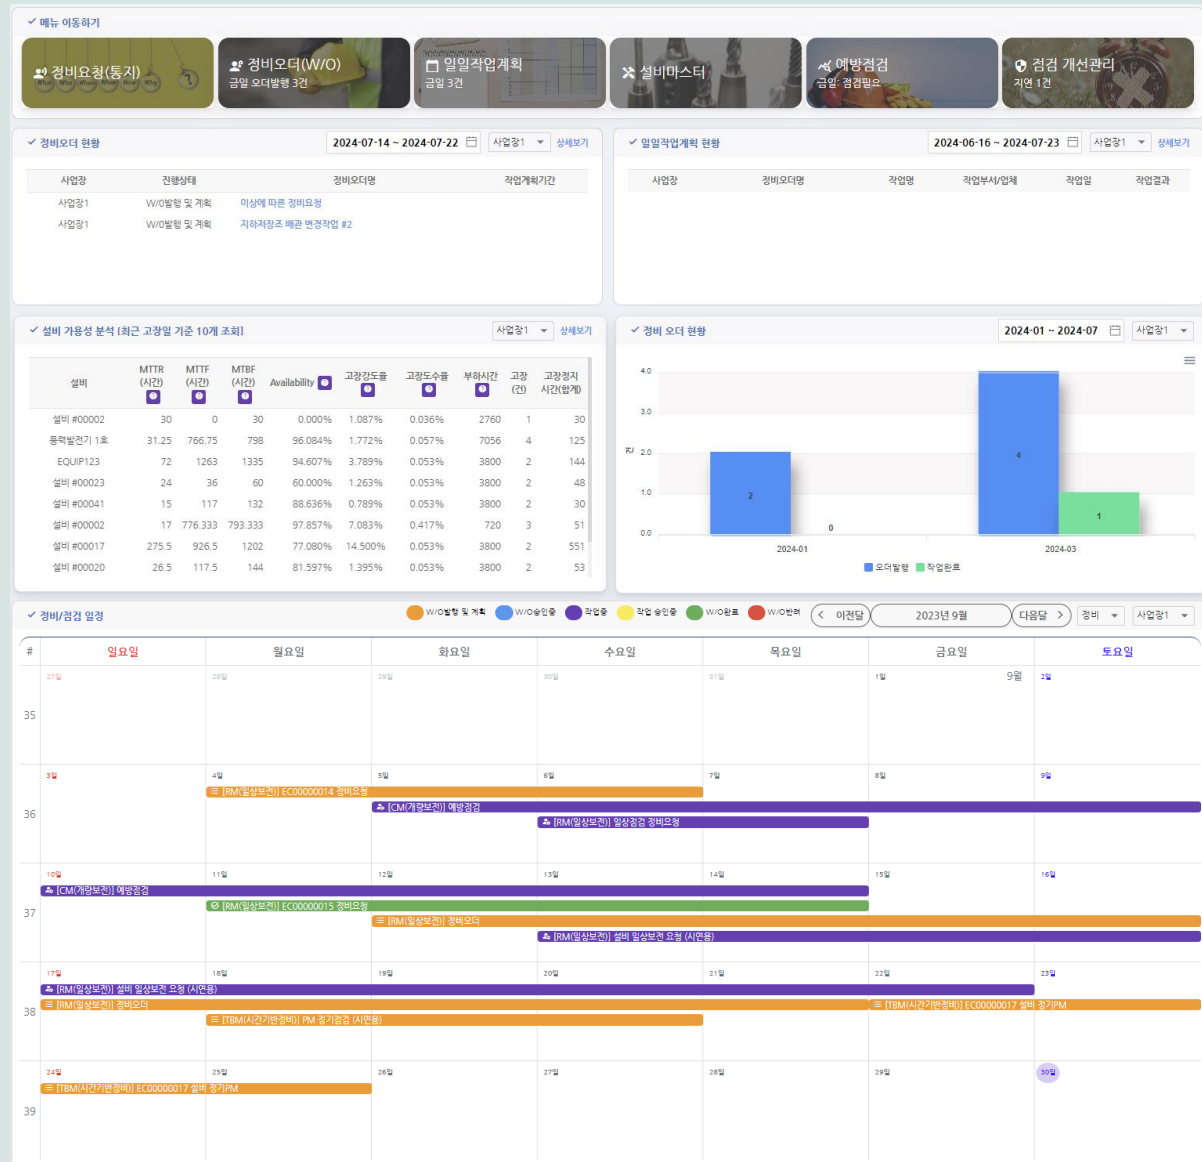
✓ 메뉴 이동하기

정비요청(통지)

정비오더(W/O)
금일 오더발행 3건

일일작업계획
금일 3건

설비마스터

예방점검
금일: 점검필요

점검 개선관리
지연 1건

✓ 정비오더 현황 2024-07-14 ~ 2024-07-22 사업장1 상세보기

| 사업장 | 진행상태 | 정비오더명 | 작업계획기간 |
|---|---|---|---|
| 사업장1 | W/O발행 및 계획 | 이상에 따른 정비요청 | |
| 사업장1 | W/O발행 및 계획 | 지하저장조 배관 변경작업 #2 | |

✓ 일일작업계획 현황 2024-06-16 ~ 2024-07-23 사업장1 상세보기

| 사업장 | 정비오더명 | 작업명 | 작업부서/업체 | 작업일 | 작업결과 |
|---|---|---|---|---|---|

✓ 설비 가용성 분석 [최근 고장일 기준 10개 조회] 사업장1 상세보기

| 설비 | MTTR (시간) | MTTF (시간) | MTBF (시간) | Availability | 고장강도율 | 고장도수율 | 부하시간 | 고장 (건) | 고장정지 시간(합계) |
|---|---|---|---|---|---|---|---|---|---|
| 설비 #00002 | 30 | 0 | 30 | 0.000% | 1.087% | 0.036% | 2760 | 1 | 30 |
| 풍력발전기 1호 | 31.25 | 766.75 | 798 | 96.084% | 1.772% | 0.057% | 7056 | 4 | 125 |
| EQUIP123 | 72 | 1263 | 1335 | 94.607% | 3.789% | 0.053% | 3800 | 2 | 144 |
| 설비 #00023 | 24 | 36 | 60 | 60.000% | 1.263% | 0.053% | 3800 | 2 | 48 |
| 설비 #00041 | 15 | 117 | 132 | 88.636% | 0.789% | 0.053% | 3800 | 2 | 30 |
| 설비 #00002 | 17 | 776.333 | 793.333 | 97.857% | 7.083% | 0.417% | 720 | 3 | 51 |
| 설비 #00017 | 275.5 | 926.5 | 1202 | 77.080% | 14.500% | 0.053% | 3800 | 2 | 551 |
| 설비 #00020 | 26.5 | 117.5 | 144 | 81.597% | 1.395% | 0.053% | 3800 | 2 | 53 |

✓ 정비 오더 현황 2024-01 ~ 2024-07 사업장1

4.0
3.0
2.0
1.0
0.0
건
2
0
4
1
2024-01
2024-03
오더발행 작업완료

✓ 정비/점검 일정 W/O발행 및 계획 W/O승인중 작업중 작업 승인중 W/O완료 W/O반려 이전달 2023년 9월 다음달 정비 사업장1

| # | 일요일 | 월요일 | 화요일 | 수요일 | 목요일 | 금요일 | 토요일 |
|---|---|---|---|---|---|---|---|
| 35 | 27일 | 28일 | 29일 | 30일 | 31일 | 1일 9월 | 2일 |
| 36 | 3일 | 4일 [RM(일상보전)] EC00000014 정비요청 | 5일 [CM(개량보전)] 예방점검 | 6일 [RM(일상보전)] 일상점검 정비요청 | 7일 | 8일 | 9일 |
| 37 | 10일 [CM(개량보전)] 예방점검 | 11일 [RM(일상보전)] EC00000015 정비요청 | 12일 [RM(일상보전)] 정비오더 | 13일 [RM(일상보전)] 설비 일상보전 요청 (시연용) | 14일 | 15일 | 16일 |
| 38 | 17일 [RM(일상보전)] 설비 일상보전 요청 (시연용) [RM(일상보전)] 정비오더 | 18일 [TBM(시간기반정비)] PM 정기점검 (시연용) | 19일 | 20일 | 21일 | 22일 [TBM(시간기반정비)] EC00000017 설비 정기PM | 23일 |
| 39 | 24일 [TBM(시간기반정비)] EC00000017 설비 정기PM | 25일 | 26일 | 27일 | 28일 | 29일 | 30일 |